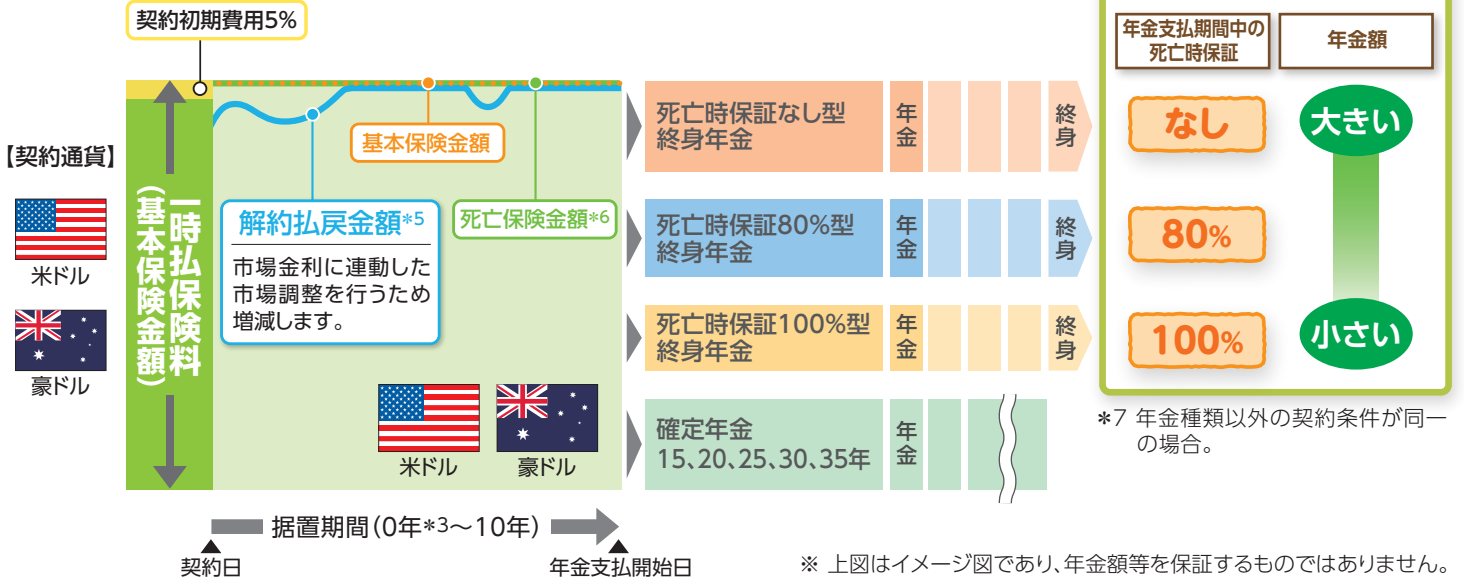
契約初期費用5%

【契約通貨】

米ドル

豪ドル

一時払保険料
（基本保険金額）

基本保険金額

解約払戻金額＊5

市場金利に連動した市場調整を行うため増減します。

死亡保険金額＊6

米ドル

豪ドル

据置期間（0年＊3〜10年）

契約日

年金支払開始日

死亡時保証なし型
終身年金

年金

終身

死亡時保証80%型
終身年金

年金

終身

死亡時保証100%型
終身年金

年金

終身

確定年金
15、20、25、30、35年

年金

| 年金支払期間中の死亡時保証 | 年金額 |
|---|---|
| なし | 大きい |
| 80% | |
| 100% | 小さい |

＊7 年金種類以外の契約条件が同一の場合。

※ 上図はイメージ図であり、年金額等を保証するものではありません。